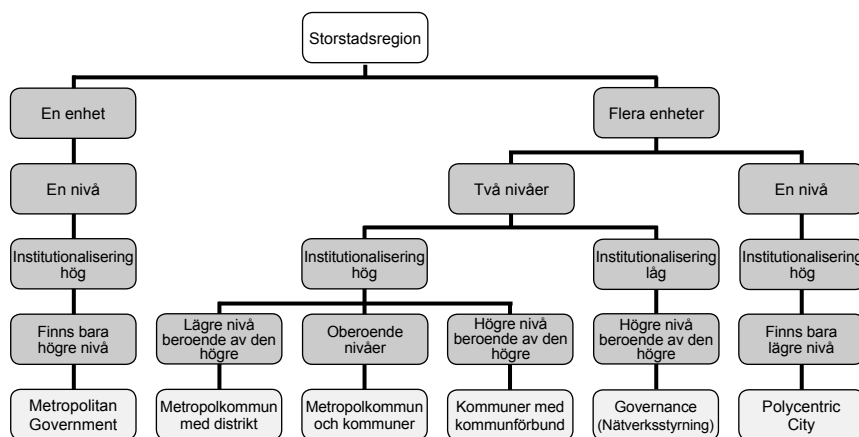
Storstadsregion

En enhet

En nivå

Institutionalisering hög

Finns bara högre nivå

Metropolitan Government

Flera enheter

Två nivåer

Institutionalisering hög

Lägre nivå beroende av den högre

Metropolkommun med distrikt

Oberoende nivåer

Metropolkommun och kommuner

Högre nivå beroende av den högre

Kommuner med kommunförbund

Institutionalisering låg

Högre nivå beroende av den högre

Governance (Nätverksstyrning)

En nivå

Institutionalisering hög

Finns bara lägre nivå

Polycentric City